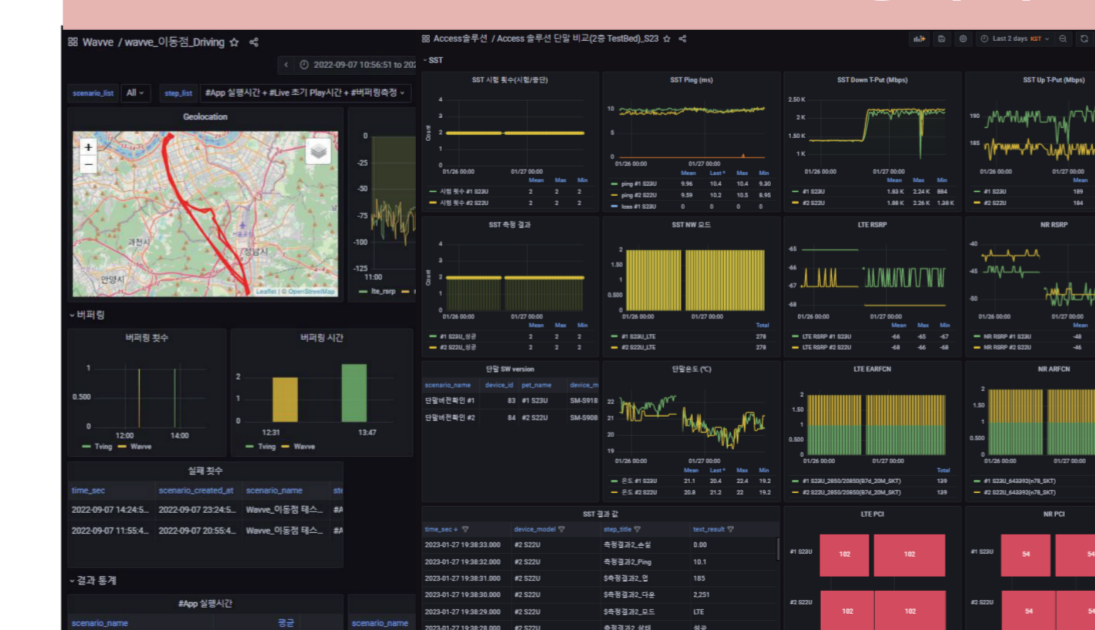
Wavve / wavve_이동점_Driving ☆

2022-09-07 10:56:51 to 202

scenario_list All step_list #App 실행시간 + #Live 초기 Play시간 + #버퍼링측정

Geolocation

과천시
안양시

Leaflet | © OpenStreetMap

0
-25
-50
-75
-100
-125
11:00
lte_rsrp

버퍼링

버퍼링 횟수

1
0.500
0
12:00 14:00
Tving Wavve

버퍼링 시간

2
1
0
12:31 13:47
Tving Wavve

실패 횟수

| time_sec | scenario_created_at | scenario_name | ste |
|---|---|---|---|
| 2022-09-07 14:24:5... | 2022-09-07 23:24:5... | Wavve_이동점 테스... | #A |
| 2022-09-07 11:55:4... | 2022-09-07 20:55:4... | Wavve_이동점 테스... | #A |

결과 통계

#App 실행시간

scenario_name 평균 scenario_nam

Access솔루션 / Access 솔루션 단말 비교(2종 TestBed)_S23 ☆

Last 2 days KST

SST

SST 시험 횟수(시험/중단)

4
2
0
01/26 00:00 01/27 00:00
Mean Max Min
시험 횟수 #1 S23U 2 2 2
시험 횟수 #2 S23U 2 2 2

SST Ping (ms)

10
5
0
01/26 00:00 01/27 00:00
Mean Last * Max Min
ping #1 S23U 9.96 10.4 10.4 9.30
ping #2 S22U 9.59 10.2 10.5 8.95
loss #1 S23U 0 0 0 0

SST Down T-Put (Mbps)

2.50 K
2 K
1.50 K
1 K
01/26 00:00 01/27 00:00
Mean Max Min
#1 S23U 1.83 K 2.24 K 864
#2 S22U 1.88 K 2.26 K 1.28 K

SST Up T-Put (Mbps)

190
185
01/26 00:00 01/27 00:00
Mean
#1 S23U 189
#2 S22U 184

SST 측정 결과

4
2
0
01/26 00:00 01/27 00:00
Mean Max Min
#1 S23U_성공 2 2 2
#2 S22U_성공 2 2 2

SST NW 모드

2
1.50
1
0.500
0
01/26 00:00 01/27 00:00
Total
#1 S23U_LTE 278
#2 S22U_LTE 278

LTE RSRP

-65
-66
-67
-68
01/26 00:00 01/27 00:00
Mean Max Min
LTE RSRP #1 S23U -66 -65 -67
LTE RSRP #2 S22U -66 -65 -68

NR RSRP

-40
-45
-50
01/26 00:00 01/27 00:00
Mean
NR RSRP #1 S23U -46
NR RSRP #2 S22U -48

단말 SW version

| scenario_name | device_id | pet_name | device_m |
|---|---|---|---|
| 단말비교확인 #1 | 83 | #1 S23U | SM-S918 |
| 단말비교확인 #2 | 84 | #2 S22U | SM-S908 |

단말온도 (℃)

24
22
20
18
01/26 00:00 01/27 00:00
Mean Last * Max Min
온도 #1 S23U 21.1 20.4 22.4 19.2
온도 #2 S22U 20.8 21.2 22 19.2

LTE EARFCN

2
1.50
1
0.500
0
01/26 00:00 01/27 00:00
Total
#1 S23U_2850/20850(B7d_20M_SKT) 139
#2 S22U_2850/20850(B7d_20M_SKT) 139

NR ARFCN

2
1.50
1
0.500
0
01/26 00:00 01/27 00:00
#1 S23U_642912(n78_SKT)
#2 S22U_642912(n78_SKT)

SST 결과 값

| time_sec | device_model | step_title | test_result |
|---|---|---|---|
| 2023-01-27 19:38:33.000 | #2 S22U | 측정결과2_손실 | 0.00 |
| 2023-01-27 19:38:32.000 | #2 S22U | 측정결과2_Ping | 10.1 |
| 2023-01-27 19:38:31.000 | #2 S22U | 5측정결과2_업 | 185 |
| 2023-01-27 19:38:30.000 | #2 S22U | 5측정결과2_다운 | 2,251 |
| 2023-01-27 19:38:29.000 | #2 S22U | 5측정결과2_모드 | LTE |
| 2023-01-27 19:38:28.000 | #2 S22U | 측정결과2_상태 | 성공 |

LTE PCI

#1 S23U 102 102
#2 S22U 102 102

NR PCI

#1 S23U 54 54
#2 S22U 54 54